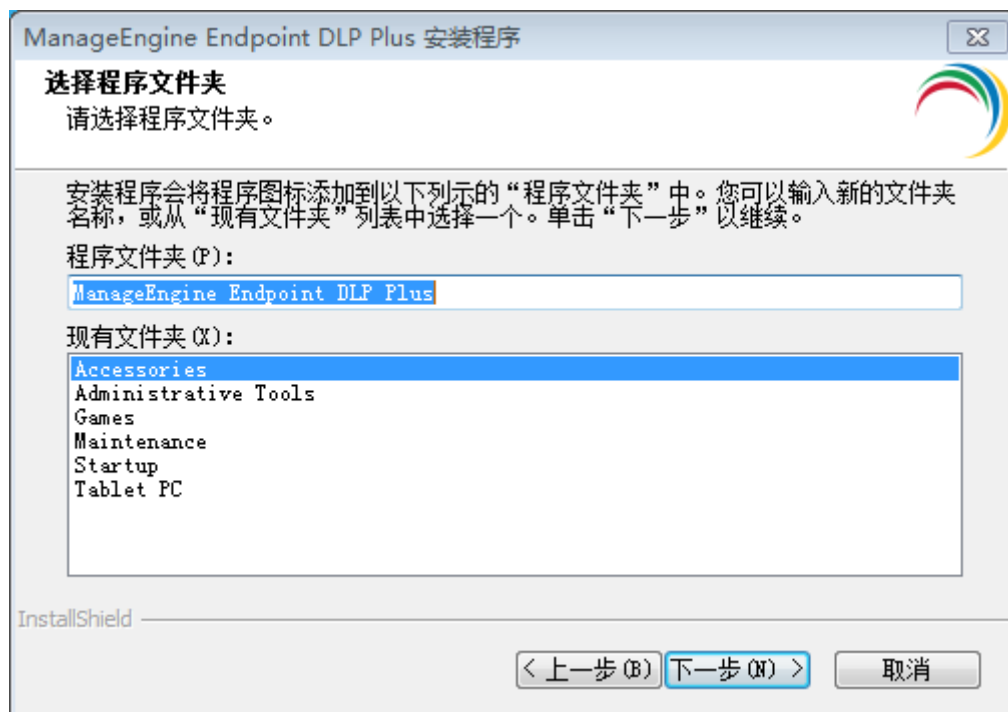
ManageEngine Endpoint DLP Plus 安装程序

选择程序文件夹

请选择程序文件夹。

安装程序会将程序图标添加到以下列示的“程序文件夹”中。您可以输入新的文件夹名称，或从“现有文件夹”列表中选择一个。单击“下一步”以继续。

程序文件夹(P):

ManageEngine Endpoint DLP Plus

现有文件夹(X):

Accessories
Administrative Tools
Games
Maintenance
Startup
Tablet PC

InstallShield

< 上一步(B)　下一步(N) >　取消